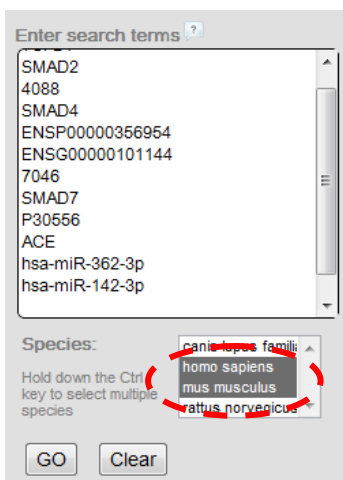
Enter search terms ?

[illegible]
SMAD2
4088
SMAD4
ENSP00000356954
ENSG00000101144
7046
SMAD7
P30556
ACE
hsa-miR-362-3p
hsa-miR-142-3p

Species:

Hold down the Ctrl key to select multiple species

canis lupus familia
homo sapiens
mus musculus
rattus norvegicus

GO Clear